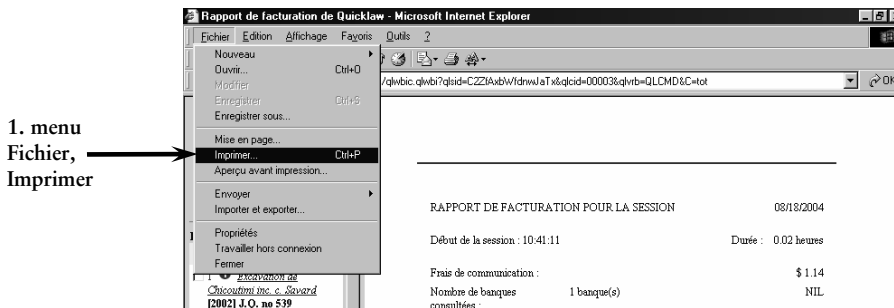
Rapport de facturation de Quicklaw - Microsoft Internet Explorer

Fichier Edition Affichage Favoris Outils ?

Nouveau
Ouvrir... Ctrl+O
Modifier
Enregistrer Ctrl+S
Enregistrer sous...
Mise en page...
Imprimer... Ctrl+P
Aperçu avant impression...
Envoyer
Importer et exporter...
Propriétés
Travailler hors connexion
Fermer

/qlwbic.qlwbi?qlsid=C2ZtAxbWfdnwJaTx&qlcid=00003&qlvrb=QLCMD&C=tot

OK

1. menu Fichier, Imprimer

1 Excavation de Chicoutimi inc. c. Savard [2002] J.O. no 539

RAPPORT DE FACTURATION POUR LA SESSION 08/18/2004

Début de la session : 10:41:11 Durée : 0.02 heures

Frais de communication : $ 1.14

Nombre de banques consultées : 1 banque(s) NIL